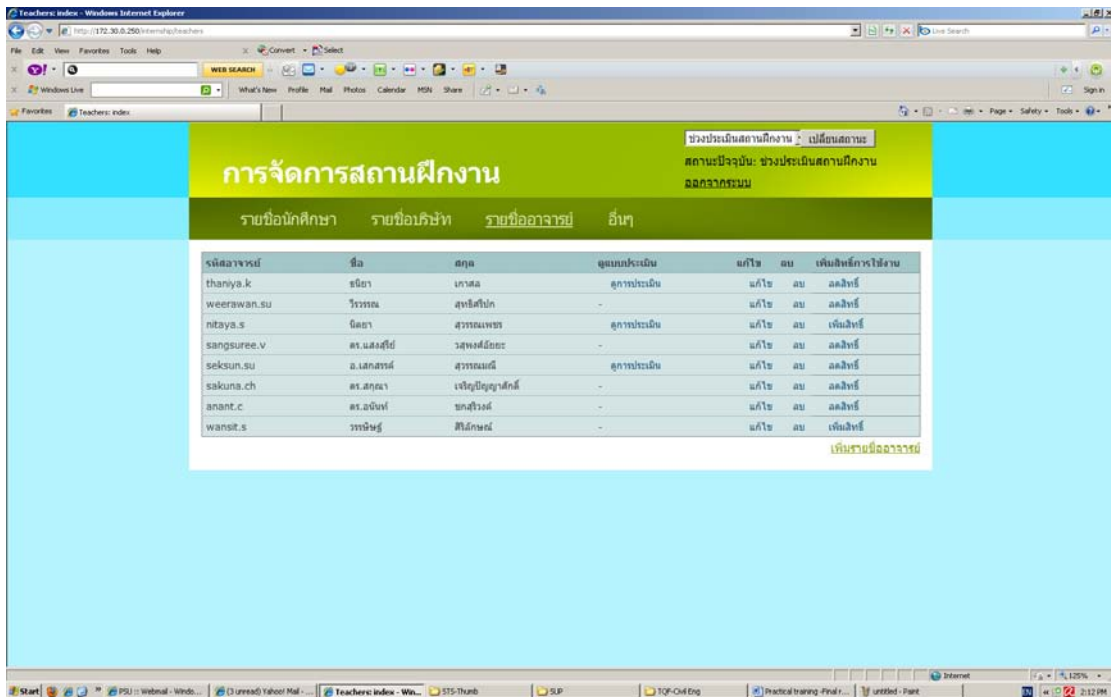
Teachers: index - Windows Internet Explorer

http://172.30.0.250/internship/teachers

File Edit View Favorites Tools Help

Convert Select

WEB SEARCH

Windows Live What's New Profile Mail Photos Calendar MSN Share

Favorites Teachers: index

Page Safety Tools

ช่วงประเมินสถานฝึกงาน เปลี่ยนสถานะ

สถานะปัจจุบัน: ช่วงประเมินสถานฝึกงาน

ออกจากระบบ

การจัดการสถานฝึกงาน

รายชื่อนักศึกษา รายชื่อบริษัท รายชื่ออาจารย์ อื่นๆ

| รหัสอาจารย์ | ชื่อ | สกุล | ดูแบบประเมิน | แก้ไข | ลบ | เพิ่มสิทธิ์การใช้งาน |
|---|---|---|---|---|---|---|
| thaniya.k | ธนิยา | เกาศล | ดูการประเมิน | แก้ไข | ลบ | ลดสิทธิ์ |
| weerawan.su | วีรวรรณ | สุทธิศรีปก | - | แก้ไข | ลบ | ลดสิทธิ์ |
| nitaya.s | นิตยา | สุวรรณเพชร | ดูการประเมิน | แก้ไข | ลบ | เพิ่มสิทธิ์ |
| sangsuree.v | ดร.แสงสุรีย์ | วสุพงศ์อัยยะ | - | แก้ไข | ลบ | ลดสิทธิ์ |
| seksun.su | อ.เสกสรรค์ | สุวรรณมณี | ดูการประเมิน | แก้ไข | ลบ | ลดสิทธิ์ |
| sakuna.ch | ดร.สกุณา | เจริญปัญญาศักดิ์ | - | แก้ไข | ลบ | ลดสิทธิ์ |
| anant.c | ดร.อนันท์ | ชกสุริวงศ์ | - | แก้ไข | ลบ | ลดสิทธิ์ |
| wansit.s | วรรณิษฐ์ | ศิลักษณ์ | - | แก้ไข | ลบ | เพิ่มสิทธิ์ |

เพิ่มรายชื่ออาจารย์

Internet 125%

Start PSU :: Webmail - Windo... (3 unread) Yahoo! Mail -... Teachers: index - Win... STS-Thumb SUP TQF-Civil Eng Practical training -Final r... untitled - Paint EN 2:12 PM